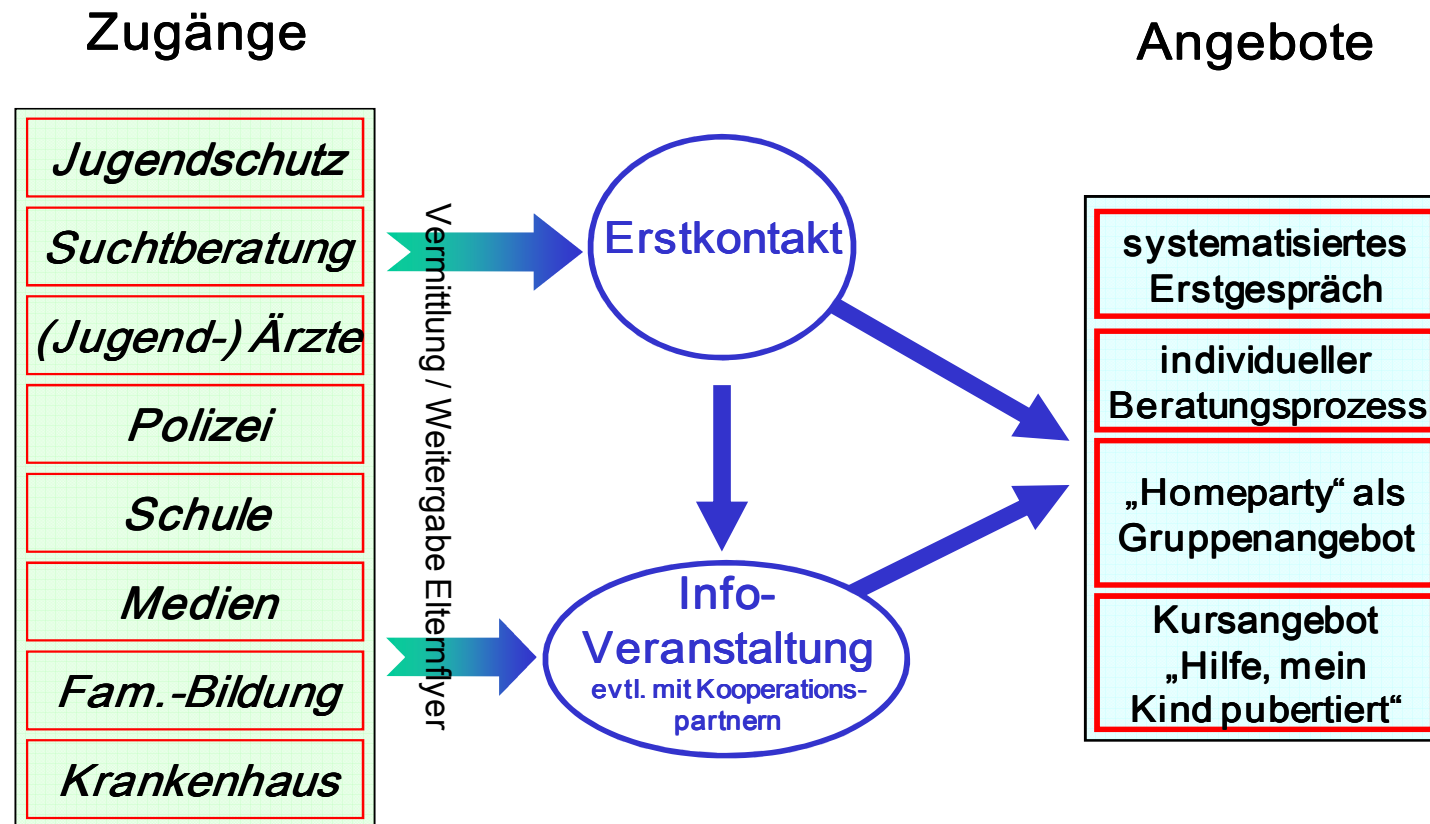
Zugänge

Angebote

Jugendschutz

Suchtberatung

(Jugend-) Ärzte

Polizei

Schule

Medien

Fam.-Bildung

Krankenhaus

Vermittlung / Weitergabe Elternflyer

Erstkontakt

Info-Veranstaltung
evtl. mit Kooperationspartnern

systematisiertes Erstgespräch

individueller Beratungsprozess

„Homeparty“ als Gruppenangebot

Kursangebot „Hilfe, mein Kind pubertiert“